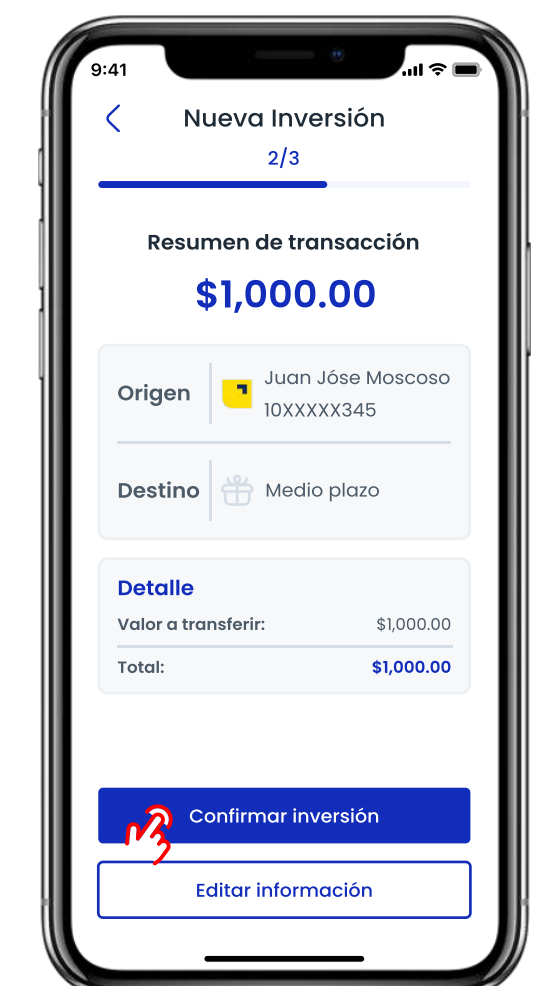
9:41

Nueva Inversión

2/3

Resumen de transacción

$1,000.00

Origen | Juan Jóse Moscoso
10XXXXX345

Destino | Medio plazo

Detalle

Valor a transferir: $1,000.00

Total: $1,000.00

Confirmar inversión

Editar información